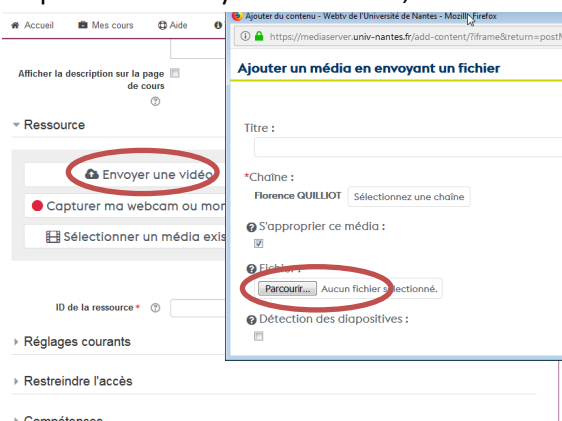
Accueil Mes cours Aide

Afficher la description sur la page de cours

Ressource

Envoyer une vidéo

Capturer ma webcam ou mon

Sélectionner un média exis

ID de la ressource *

Réglages courants

Restreindre l'accès

Compétences

Ajouter du contenu - Webtv de l'Université de Nantes - Mozilla Firefox

https://mediaserver.univ-nantes.fr/add-content/?iframe&return=postM

Ajouter un média en envoyant un fichier

Titre :

*Chaîne :

Florence QUILLIOT Sélectionnez une chaîne

S'approprier ce média :

Fichier :

Parcourir... Aucun fichier sélectionné.

Détection des diapositives :